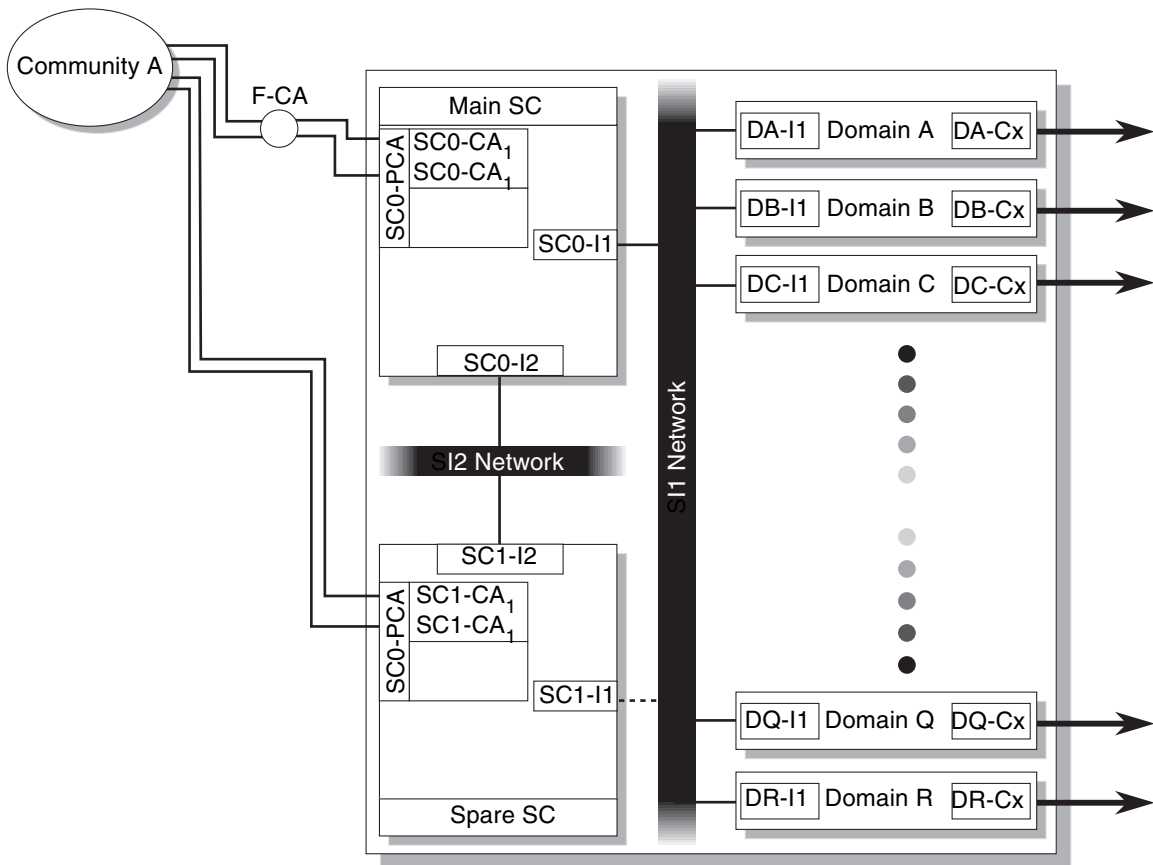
Community A

F-CA

Main SC

SC0-PCA

$SC0-CA_1$

$SC0-CA_1$

SC0-I1

SC0-I2

SI2 Network

SC1-I2

SC0-PCA

$SC1-CA_1$

$SC1-CA_1$

SC1-I1

Spare SC

SI1 Network

DA-I1 Domain A DA-Cx

DB-I1 Domain B DB-Cx

DC-I1 Domain C DC-Cx

DQ-I1 Domain Q DQ-Cx

DR-I1 Domain R DR-Cx